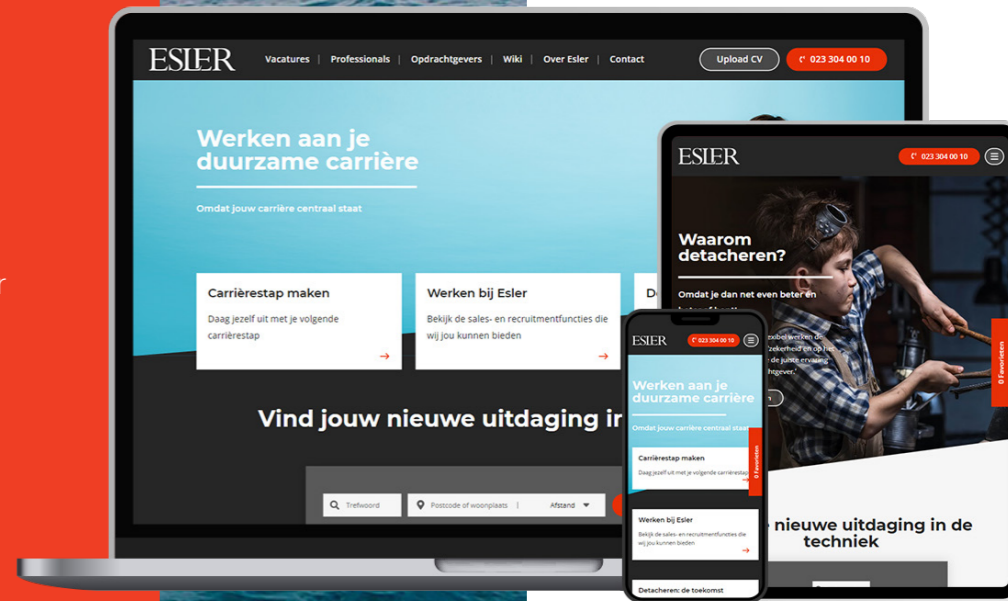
ESLER Vacatures | Professionals | Opdrachtgevers | Wiki | Over Esler | Contact Upload CV 023 304 00 10

Werken aan je duurzame carrière

Omdat jouw carrière centraal staat

Carrièrestap maken
Daag jezelf uit met je volgende carrièrestap

Werken bij Esler
Bekijk de sales- en recruitmentfuncties die wij jou kunnen bieden

De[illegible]

Vind jouw nieuwe uitdaging ir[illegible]

Trefwoord
Postcode of woonplaats | Afstand

ESLER 023 304 00 10

Waarom detacheren?

Omdat je dan net even beter en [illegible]

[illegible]xibel werken de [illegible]zekerheid en op he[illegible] de juiste ervaring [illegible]htgever.'

0 Favorieten

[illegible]e nieuwe uitdaging in de techniek

ESLER 023 304 00 10

Werken aan je duurzame carrière

Omdat jouw carrière centraal staat

Carrièrestap maken
Daag jezelf uit met je volgende carrièrestap

0 Favorieten

Werken bij Esler
Bekijk de sales- en recruitmentfuncties die wij jou kunnen bieden

Detacheren: de toekomst